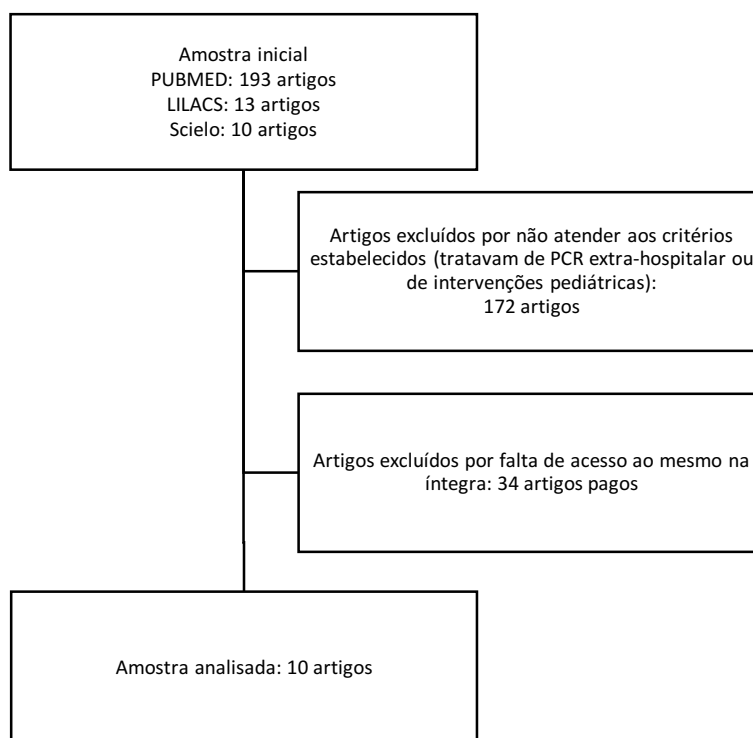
Amostra inicial
PUBMED: 193 artigos
LILACS: 13 artigos
Scielo: 10 artigos

Artigos excluídos por não atender aos critérios estabelecidos (tratavam de PCR extra-hospitalar ou de intervenções pediátricas):
172 artigos

Artigos excluídos por falta de acesso ao mesmo na íntegra: 34 artigos pagos

Amostra analisada: 10 artigos